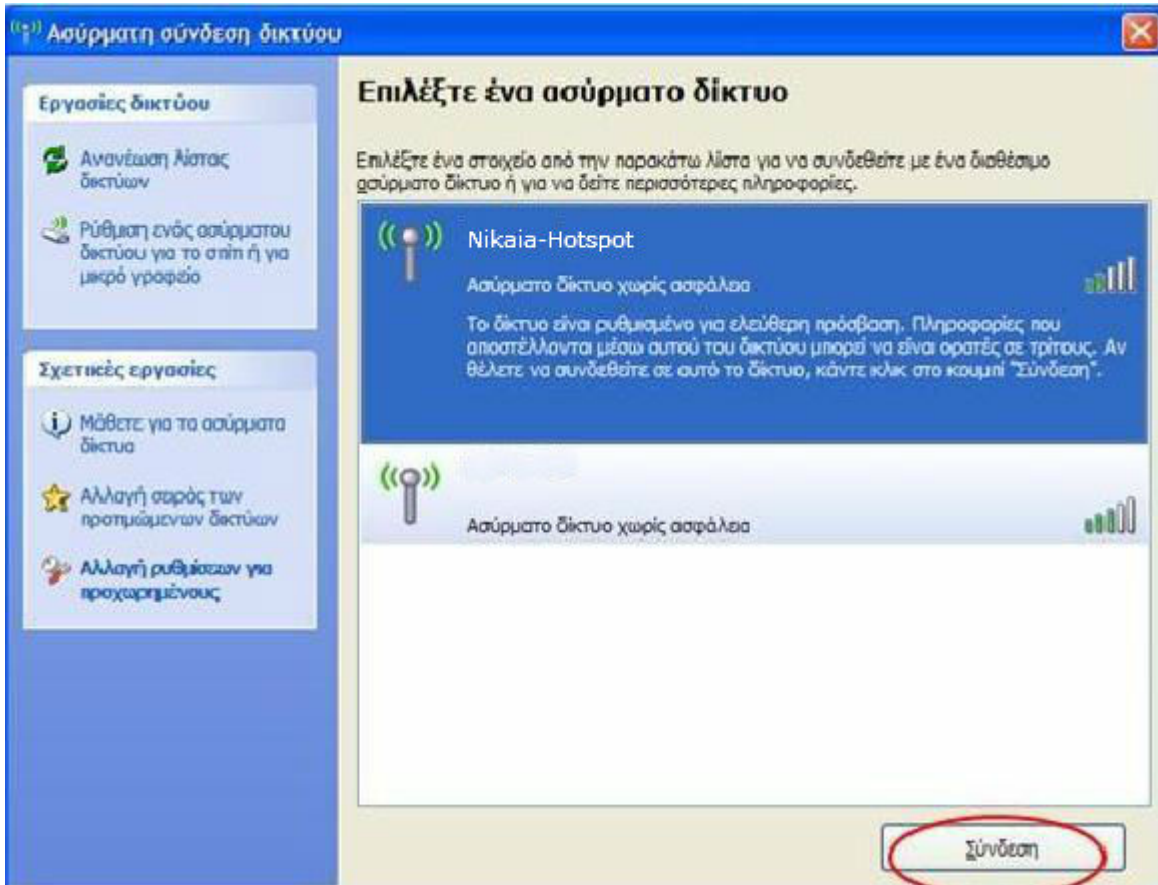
Ασύρματη σύνδεση δικτύου

Εργασίες δικτύου

Ανανέωση λίστας δικτύων

Ρύθμιση ενός ασύρματου δικτύου για το σπίτι ή για μικρό γραφείο

Σχετικές εργασίες

Μάθετε για τα ασύρματα δίκτυα

Αλλαγή σειράς των προτιμώμενων δικτύων

Αλλαγή ρυθμίσεων για προχωρημένους

Επιλέξτε ένα ασύρματο δίκτυο

Επιλέξτε ένα στοιχείο από την παρακάτω λίστα για να συνδεθείτε με ένα διαθέσιμο ασύρματο δίκτυο ή για να δείτε περισσότερες πληροφορίες.

Nikaia-Hotspot

Ασύρματο δίκτυο χωρίς ασφάλεια

Το δίκτυο είναι ρυθμισμένο για ελεύθερη πρόσβαση. Πληροφορίες που αποστέλλονται μέσω αυτού του δικτύου μπορεί να είναι ορατές σε τρίτους. Αν θέλετε να συνδεθείτε σε αυτό το δίκτυο, κάντε κλικ στο κουμπί "Σύνδεση".

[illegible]

Ασύρματο δίκτυο χωρίς ασφάλεια

Σύνδεση